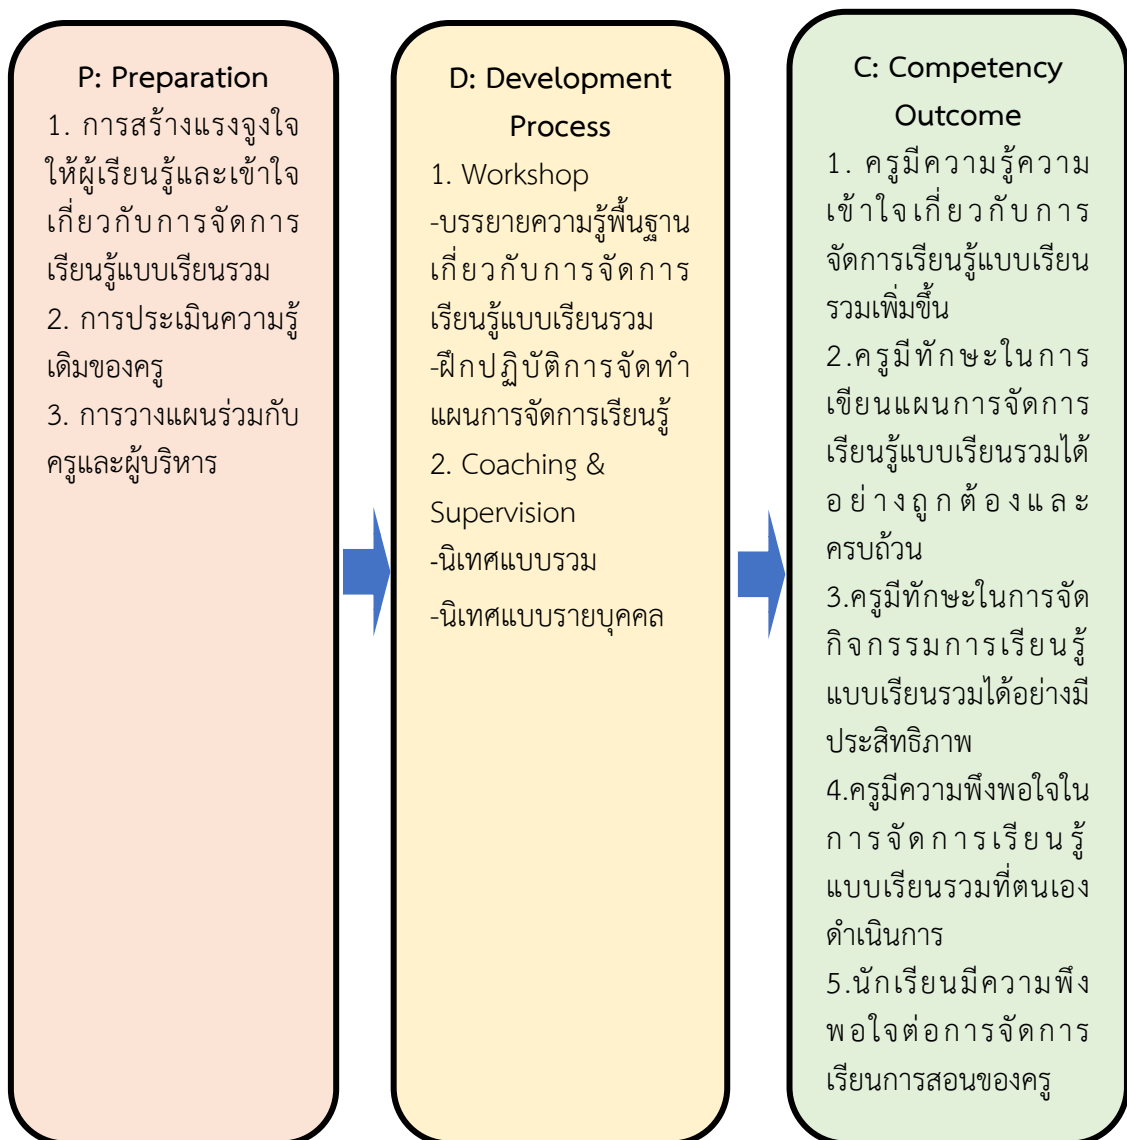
P: Preparation
1. การสร้างแรงจูงใจให้ผู้เรียนรู้และเข้าใจเกี่ยวกับการจัดการเรียนรู้แบบเรียนรวม
2. การประเมินความรู้เดิมของครู
3. การวางแผนร่วมกับครูและผู้บริหาร

D: Development Process
1. Workshop
-บรรยายความรู้พื้นฐานเกี่ยวกับการจัดการเรียนรู้แบบเรียนรวม
-ฝึกปฏิบัติการจัดทำแผนการจัดการเรียนรู้
2. Coaching & Supervision
-นิเทศแบบรวม
-นิเทศแบบรายบุคคล

C: Competency Outcome
1. ครูมีความรู้ความเข้าใจเกี่ยวกับการจัดการเรียนรู้แบบเรียนรวมเพิ่มขึ้น
2.ครูมีทักษะในการเขียนแผนการจัดการเรียนรู้แบบเรียนรวมได้อย่างถูกต้องและครบถ้วน
3.ครูมีทักษะในการจัดกิจกรรมการเรียนรู้แบบเรียนรวมได้อย่างมีประสิทธิภาพ
4.ครูมีความพึงพอใจในการจัดการเรียนรู้แบบเรียนรวมที่ตนเองดำเนินการ
5.นักเรียนมีความพึงพอใจต่อการจัดการเรียนการสอนของครู